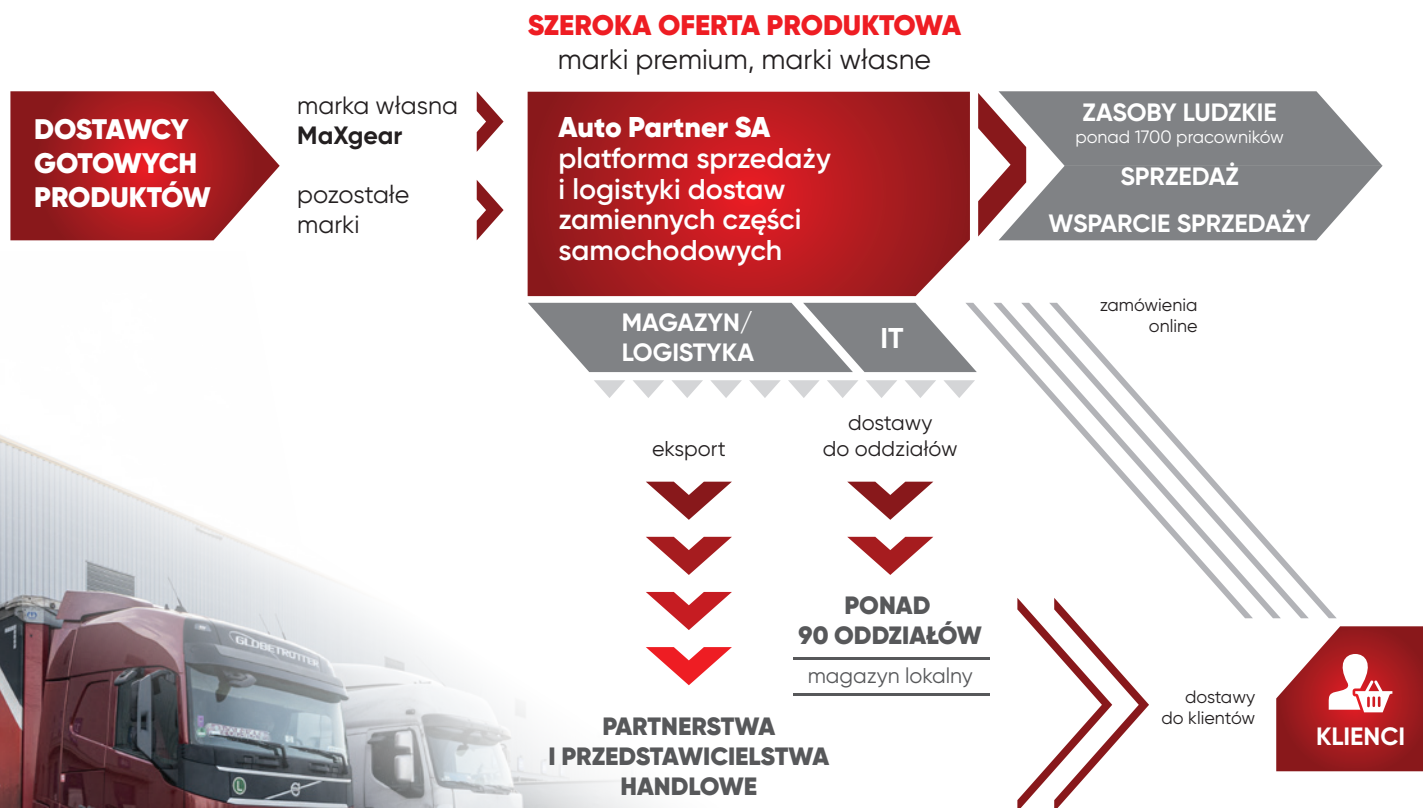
SZEROKA OFERTA PRODUKTOWA
marki premium, marki własne

DOSTAWCY GOTOWYCH PRODUKTÓW

marka własna
MaXgear

pozostałe marki

Auto Partner SA
platforma sprzedaży i logistyki dostaw zamiennych części samochodowych

ZASOBY LUDZKIE
ponad 1700 pracowników
SPRZEDAŻ
WSPARCIE SPRZEDAŻY

MAGAZYN/ LOGISTYKA

IT

zamówienia online

eksport

dostawy do oddziałów

PONAD 90 ODDZIAŁÓW
magazyn lokalny

dostawy do klientów

KLIENCI

PARTNERSTWA I PRZEDSTAWICIELSTWA HANDLOWE

GLOBETROTTER